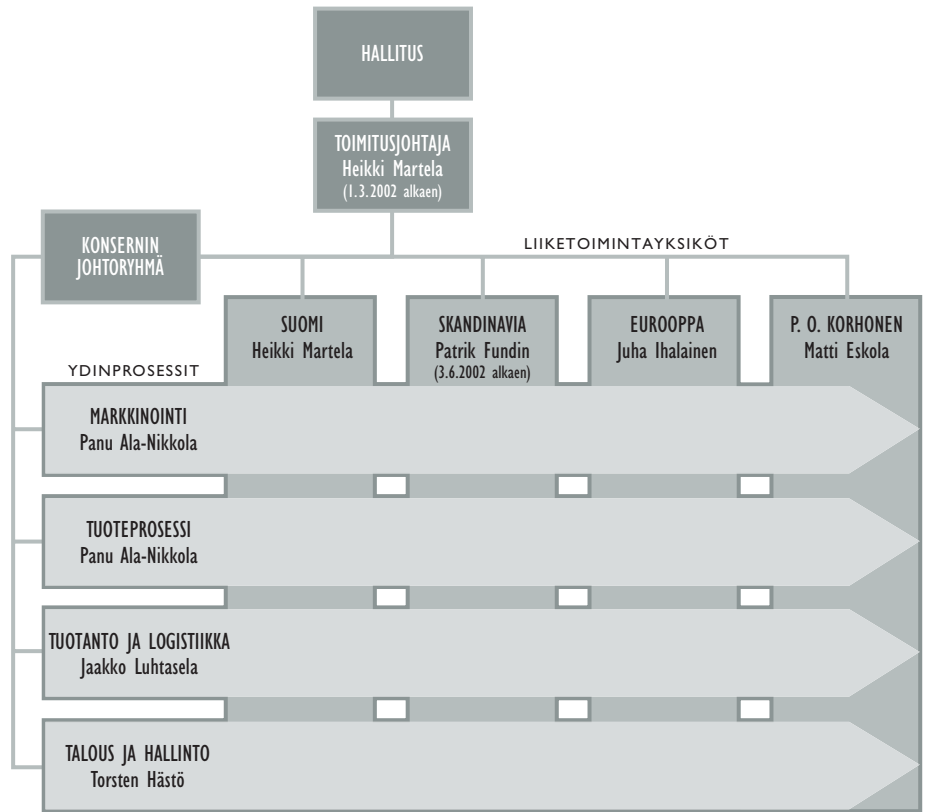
HALLITUS

TOIMITUSJOHTAJA
Heikki Martela
(1.3.2002 alkaen)

KONSERNIN JOHTORYHMÄ

LIIKETOIMINTAYKSIKÖT

SUOMI
Heikki Martela

SKANDINAVIA
Patrik Fundin
(3.6.2002 alkaen)

EUROOPPA
Juha Ihalainen

P. O. KORHONEN
Matti Eskola

YDINPROSESSIT

MARKKINOINTI
Panu Ala-Nikkola

TUOTEPROSESSI
Panu Ala-Nikkola

TUOTANTO JA LOGISTIIKKA
Jaakko Luhtasela

TALOUS JA HALLINTO
Torsten Hästö